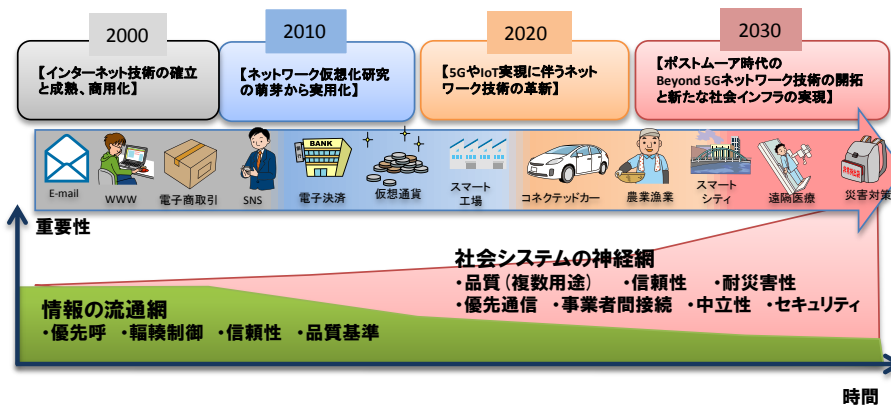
2000

【インターネット技術の確立と成熟、商用化】

2010

【ネットワーク仮想化研究の萌芽から実用化】

2020

【5GやIoT実現に伴うネットワーク技術の革新】

2030

【ポストムーア時代のBeyond 5Gネットワーク技術の開拓と新たな社会インフラの実現】

E-mail

WWW

電子商取引

SNS

BANK

電子決済

仮想通貨

スマート工場

コネクテッドカー

農業漁業

スマートシティ

遠隔医療

災害対策

重要性

社会システムの神経網
・品質（複数用途）　・信頼性　・耐災害性
・優先通信　・事業者間接続　・中立性　・セキュリティ

情報の流通網
・優先呼　・輻輳制御　・信頼性　・品質基準

時間